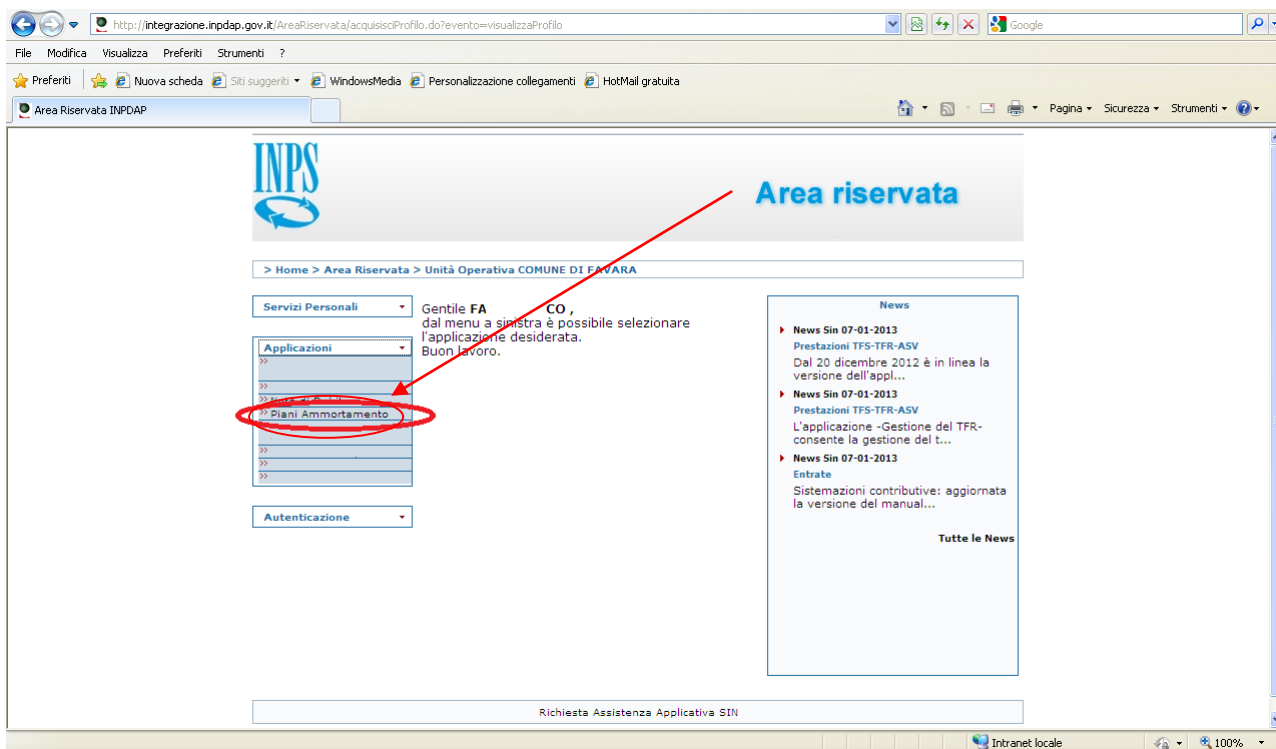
http://integrazione.inpdap.gov.it/AreaRiservata/acquisisciProfilo.do?evento=visualizzaProfilo

Google

File Modifica Visualizza Preferiti Strumenti ?

Preferiti | Nuova scheda | Siti suggeriti | WindowsMedia | Personalizzazione collegamenti | HotMail gratuita

Area Riservata INPDAP

Pagina | Sicurezza | Strumenti

INPS

Area riservata

> Home > Area Riservata > Unità Operativa COMUNE DI FAVARA

Servizi Personali

Applicazioni

»

»

» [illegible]

» Piani Ammortamento

»

»

»

Autenticazione

Gentile FA CO ,
dal menu a sinistra è possibile selezionare l'applicazione desiderata.
Buon lavoro.

News

News Sin 07-01-2013
Prestazioni TFS-TFR-ASV
Dal 20 dicembre 2012 è in linea la versione dell'appl...

News Sin 07-01-2013
Prestazioni TFS-TFR-ASV
L'applicazione -Gestione del TFR- consente la gestione del t...

News Sin 07-01-2013
Entrate
Sistemazioni contributive: aggiornata la versione del manual...

Tutte le News

Richiesta Assistenza Applicativa SIN

Intranet locale

100%